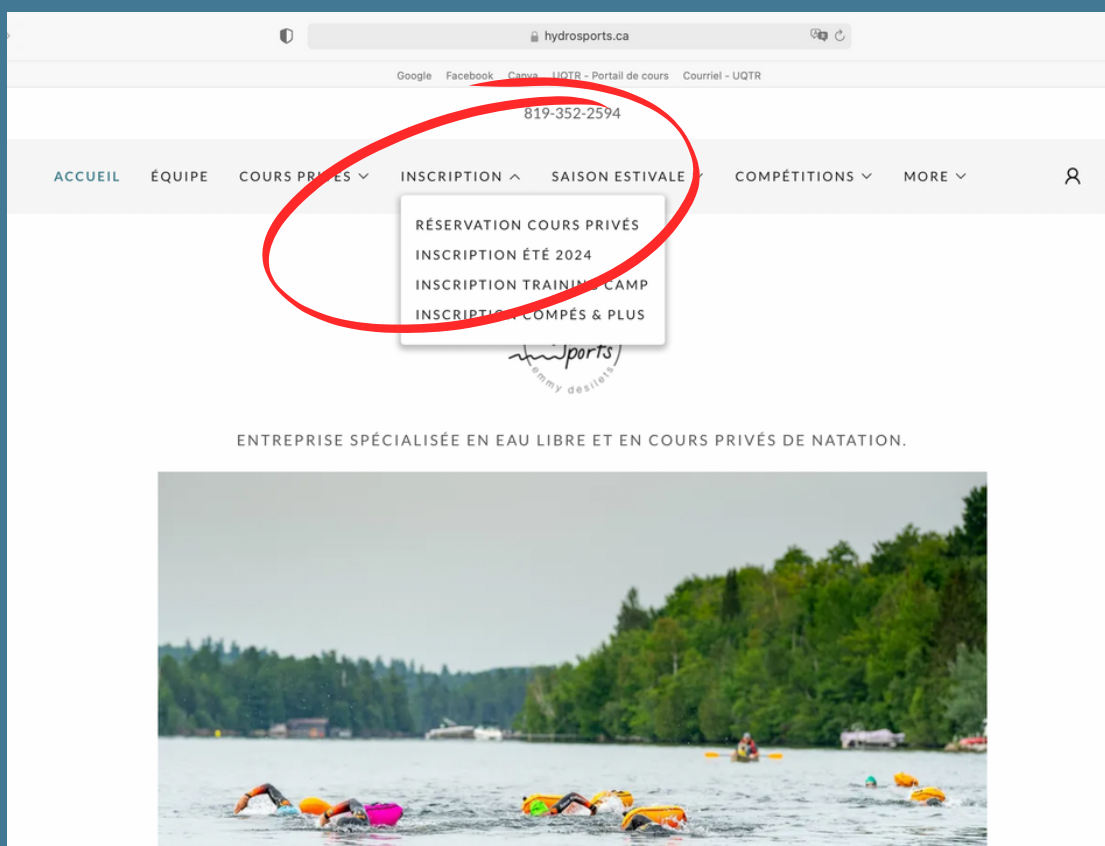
hydrosports.ca

Google Facebook Canva UQTR - Portail de cours Courriel - UQTR

819-352-2594

ACCUEIL ÉQUIPE COURS PRIVÉS INSCRIPTION SAISON ESTIVALE COMPÉTITIONS MORE

RÉSERVATION COURS PRIVÉS
INSCRIPTION ÉTÉ 2024
INSCRIPTION TRAINING CAMP
INSCRIPTION COMPÉS & PLUS

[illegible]ports
emmy desilets

ENTREPRISE SPÉCIALISÉE EN EAU LIBRE ET EN COURS PRIVÉS DE NATATION.